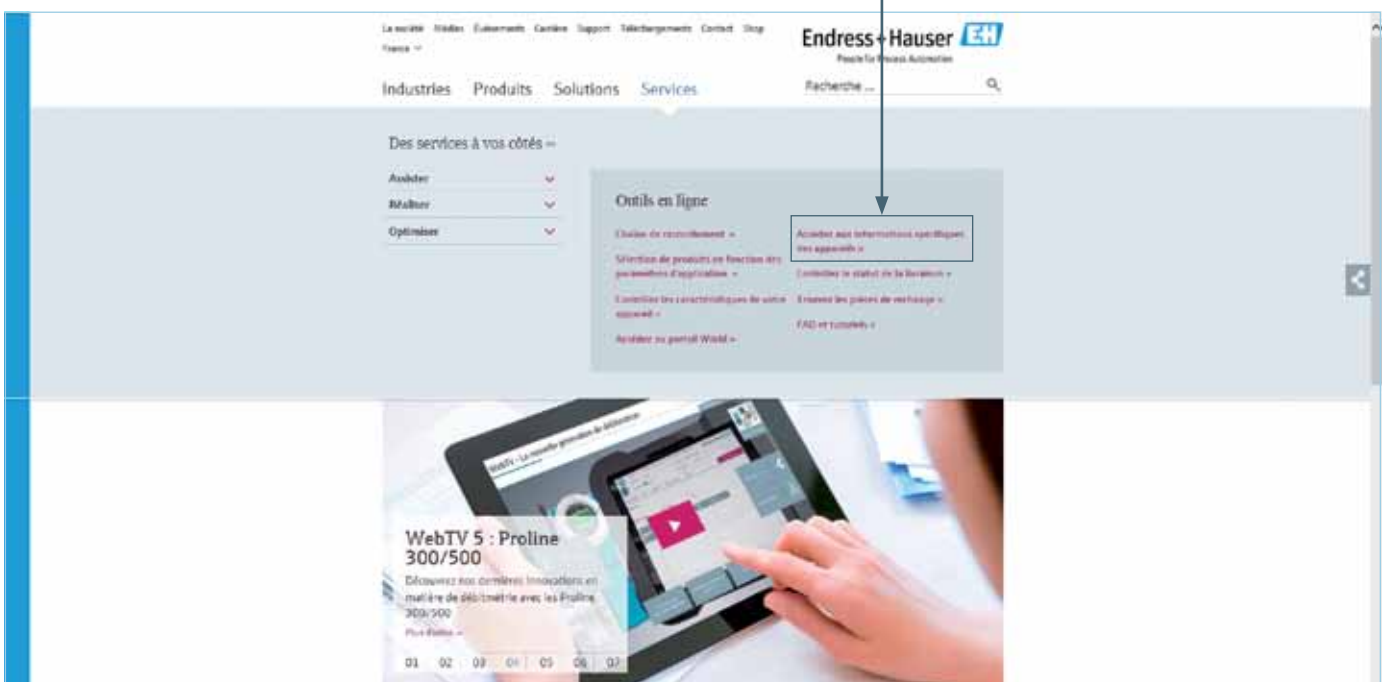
La société Médias Événements Carrière Support Téléchargements Contact Shop
France

Endress+Hauser
People for Process Automation

Industries Produits Solutions Services

Recherche ...

Des services à vos côtés »

Assister
Réaliser
Optimiser

Outils en ligne

Chaîne de raccordement »

Sélection de produits en fonction des paramètres d'application »

Contrôler les caractéristiques de votre appareil »

Accéder au portail W@M »

Accéder aux informations spécifiques des appareils »

Contrôler le statut de la livraison »

Trouver les pièces de rechange »

FAQ et tutoriels »

WebTV 5 : Proline 300/500

Découvrez nos dernières innovations en matière de débitmétrie avec les Proline 300/500

Plus d'infos »

01 02 03 04 05 06 07